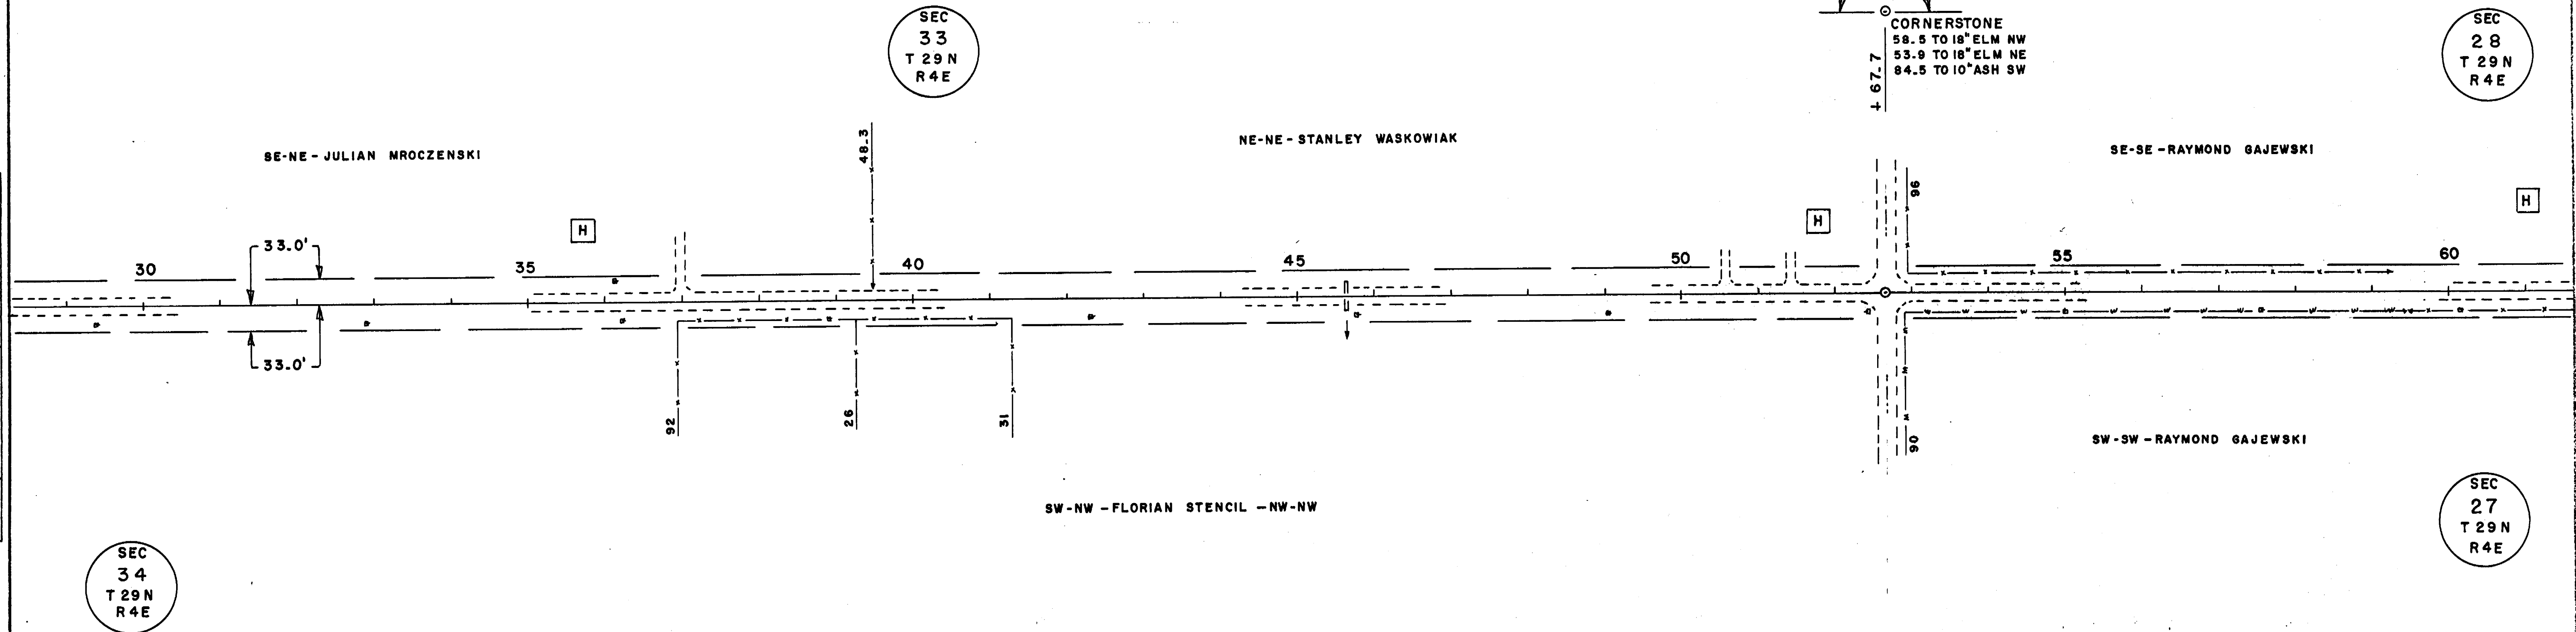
SEC
33
T 29 N
R 4 E

CORNERSTONE
58.5 TO 18" ELM NW
53.9 TO 18" ELM NE
84.5 TO 10" ASH SW

+ 67.7

SEC
28
T 29 N
R 4 E

SE-NE - JULIAN MROCZENSKI

48.3

NE-NE - STANLEY WASKOWIAK

SE-SE - RAYMOND GAJEWSKI

H

H

96

H

33.0'

30

35

40

45

50

55

60

33.0'

92

26

31

90

SW-SW - RAYMOND GAJEWSKI

SW-NW - FLORIAN STENCIL - NW-NW

SEC
27
T 29 N
R 4 E

SEC
34
T 29 N
R 4 E